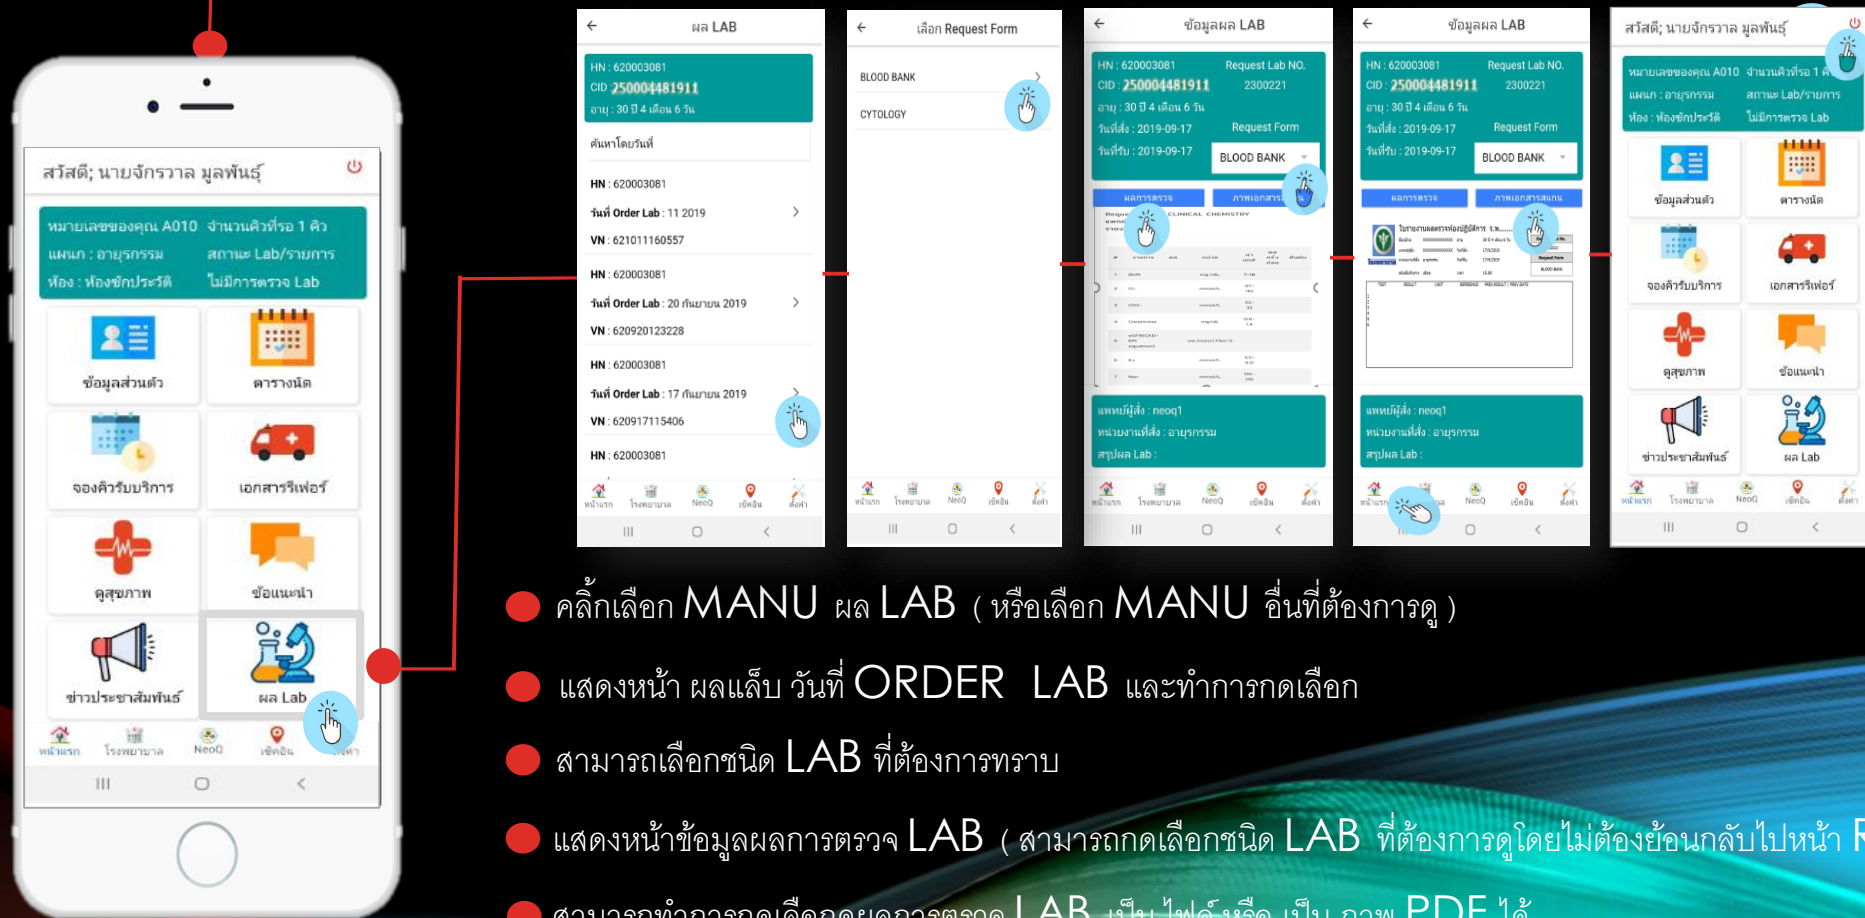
สวัสดี; นายจักรวาล มูลพันธ์

หมายเลขของคุณ A010 จำนวนคิวที่รอ 1 คิว
แผนก : อายุรกรรม สถานะ Lab/รายการ
ห้อง : ห้องซักประวัติ ไม่มีการตรวจ Lab

ข้อมูลส่วนตัว
ตารางนัด
จองคิวรับบริการ
เอกสารรีเฟอร์
ดูสุขภาพ
ข้อแนะนำ
ข่าวประชาสัมพันธ์
ผล Lab

หน้าแรก โรงพยาบาล NeoQ เช็คอิน ตั้งค่า

ผล LAB
HN : 620003081
CID 250004481911
อายุ : 30 ปี 4 เดือน 6 วัน
ค้นหาโดยวันที่
HN : 620003081
วันที่ Order Lab : 11 2019
VN : 621011160557
HN : 620003081
วันที่ Order Lab : 20 กันยายน 2019
VN : 620920123228
HN : 620003081
วันที่ Order Lab : 17 กันยายน 2019
VN : 620917115406
HN : 620003081

เลือก Request Form
BLOOD BANK
CYTOLOGY

ข้อมูลผล LAB
HN : 620003081 Request Lab NO.
CID : 250004481911 2300221
อายุ : 30 ปี 4 เดือน 6 วัน
วันที่สั่ง : 2019-09-17 Request Form
วันที่รับ : 2019-09-17 BLOOD BANK
ผลการตรวจ ภาพเอกสาร
แพทย์ผู้สั่ง : neoq1
หน่วยงานที่สั่ง : อายุรกรรม
สรุปผล Lab :

ข้อมูลผล LAB
HN : 620003081 Request Lab NO.
CID : 250004481911 2300221
อายุ : 30 ปี 4 เดือน 6 วัน
วันที่สั่ง : 2019-09-17 Request Form
วันที่รับ : 2019-09-17 BLOOD BANK
ผลการตรวจ ภาพเอกสารผล
แพทย์ผู้สั่ง : neoq1
หน่วยงานที่สั่ง : อายุรกรรม
สรุปผล Lab :

สวัสดี; นายจักรวาล มูลพันธ์
หมายเลขของคุณ A010 จำนวนคิวที่รอ 1 คิว
แผนก : อายุรกรรม สถานะ Lab/รายการ
ห้อง : ห้องซักประวัติ ไม่มีการตรวจ Lab
ข้อมูลส่วนตัว
ตารางนัด
จองคิวรับบริการ
เอกสารรีเฟอร์
ดูสุขภาพ
ข้อแนะนำ
ข่าวประชาสัมพันธ์
ผล Lab

คลิ้กเลือก MANU ผล LAB ( หรือเลือก MANU อื่นที่ต้องการดู )

แสดงหน้า ผลแล็บ วันที่ ORDER LAB และทำการกดเลือก

สามารถเลือกชนิด LAB ที่ต้องการทราบ

แสดงหน้าข้อมูลผลการตรวจ LAB ( สามารถกดเลือกชนิด LAB ที่ต้องการดูโดยไม่ต้องย้อนกลับไปหน้า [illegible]

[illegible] LAB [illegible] PDF ได้